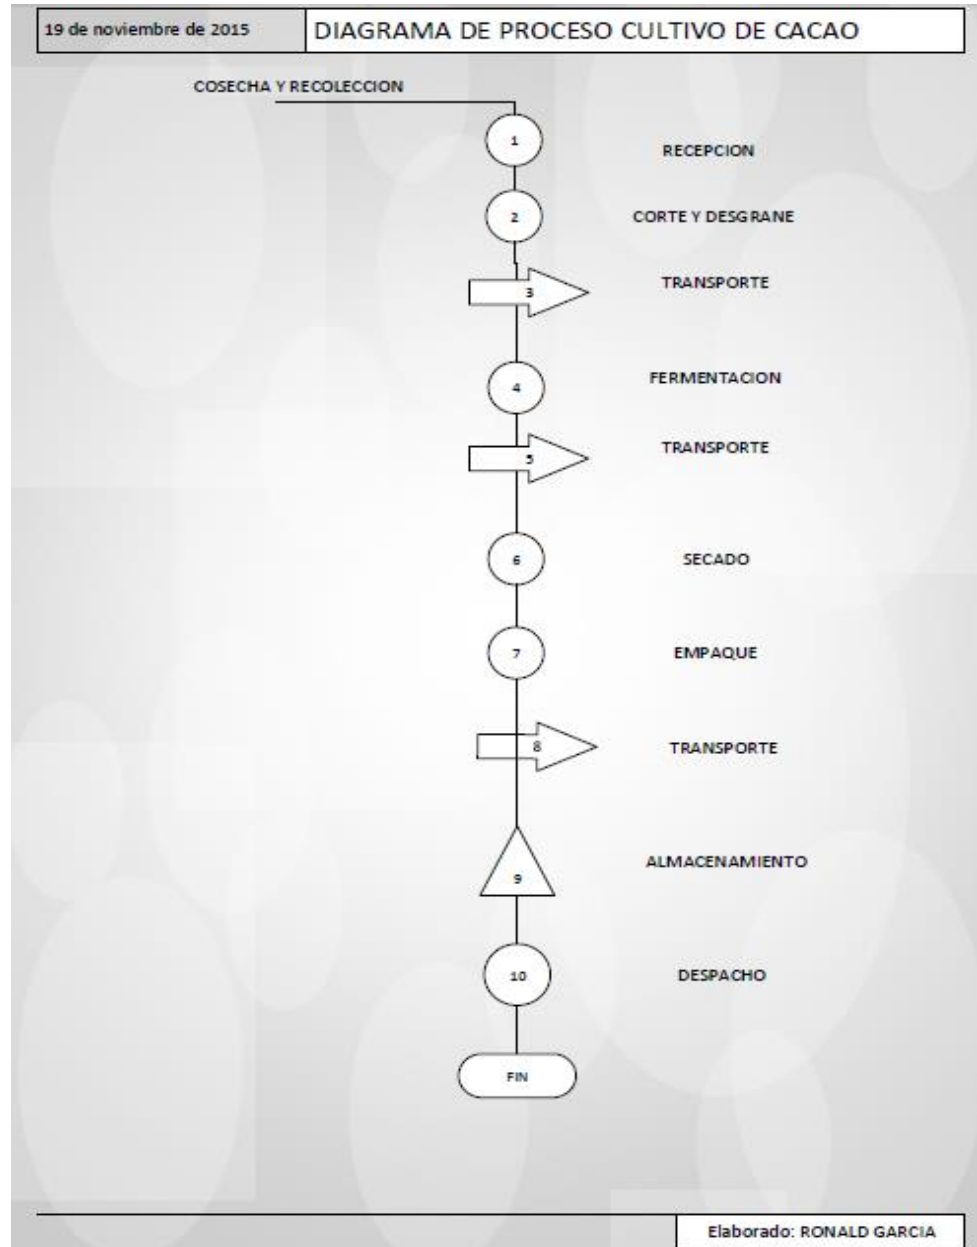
19 de noviembre de 2015

DIAGRAMA DE PROCESO CULTIVO DE CACAO

COSECHA Y RECOLECCION

1 RECEPCION

2 CORTE Y DESGRANE

3 TRANSPORTE

4 FERMENTACION

5 TRANSPORTE

6 SECADO

7 EMPAQUE

8 TRANSPORTE

9 ALMACENAMIENTO

10 DESPACHO

FIN

Elaborado: RONALD GARCIA